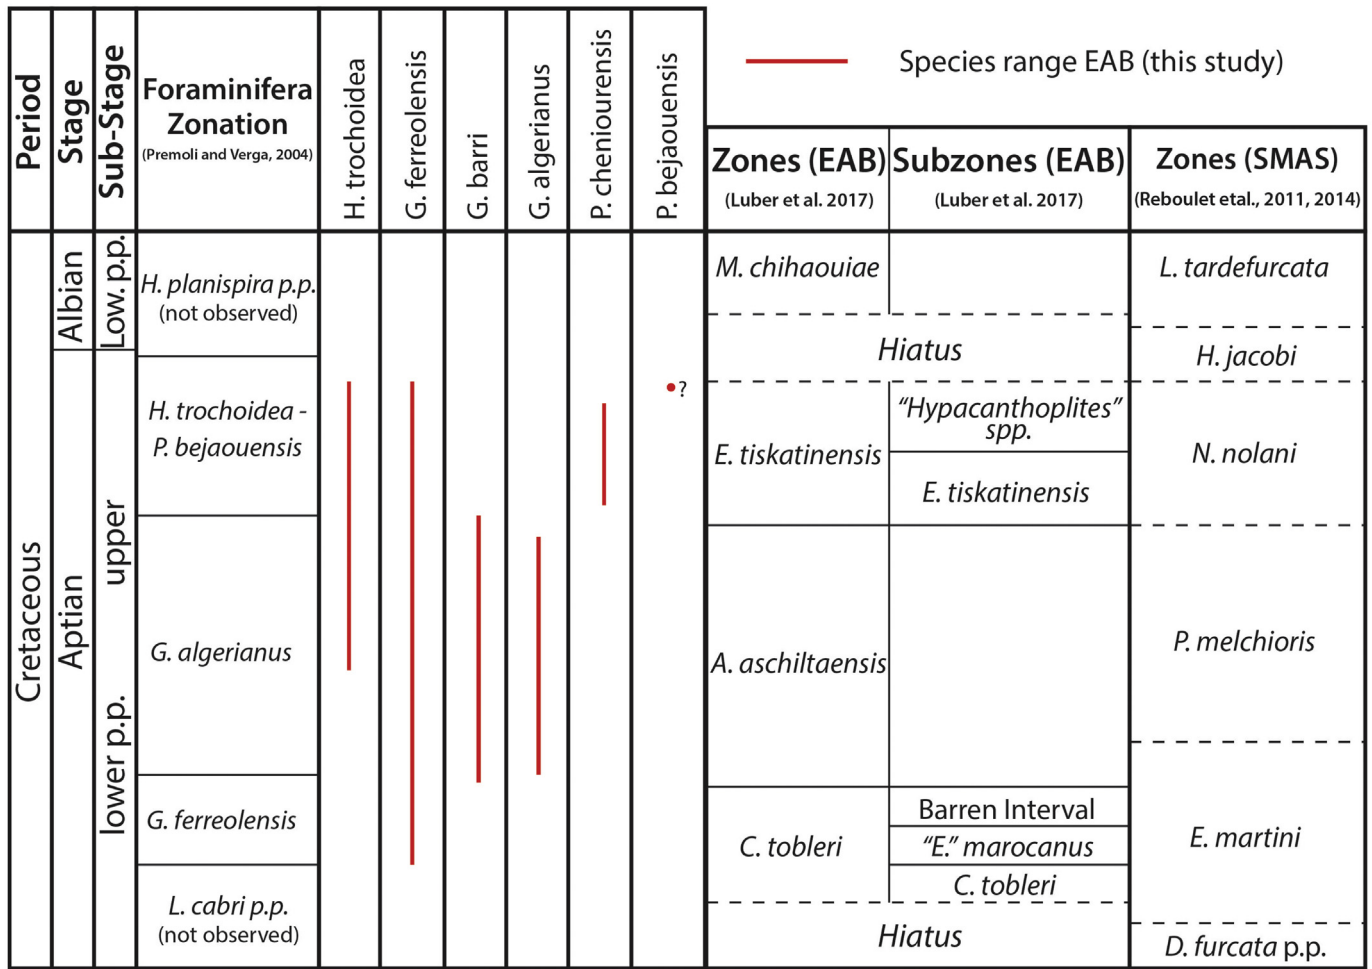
Species range EAB (this study)

| Period | Stage | Sub-Stage | Foraminifera Zonation (Premoli and Verga, 2004) | H. trochoidea | G. ferreolensis | G. barri | G. algerianus | P. cheniourensis | P. bejaouensis |
|---|---|---|---|---|---|---|---|---|---|
| Cretaceous | Albian | Low. p.p. | H. planispira p.p. (not observed) | | | | | | |
| | Aptian | upper | H. trochoidea - P. bejaouensis | | | | | | ? |
| | | | G. algerianus | | | | | | |
| | | lower p.p. | G. ferreolensis | | | | | | |
| | | | L. cabri p.p. (not observed) | | | | | | |

| Zones (EAB) (Luber et al. 2017) | Subzones (EAB) (Luber et al. 2017) | Zones (SMAS) (Reboulet etal., 2011, 2014) |
|---|---|---|
| M. chihaouiae | | L. tardefurcata |
| Hiatus | | H. jacobi |
| E. tiskatinensis | "Hypacanthoplites" spp. | N. nolani |
| | E. tiskatinensis | |
| A. aschiltaensis | | P. melchioris |
| C. tobleri | Barren Interval | E. martini |
| | "E." marocanus | |
| | C. tobleri | |
| Hiatus | | D. furcata p.p. |